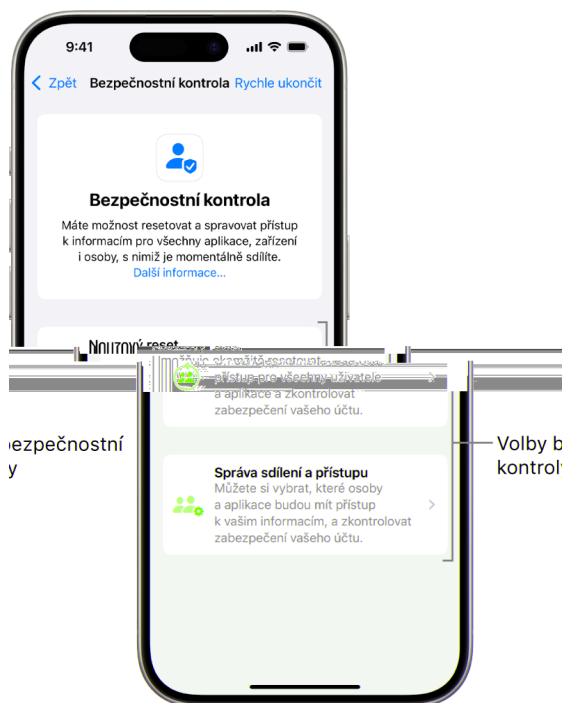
9:41

Zpět Bezpečnostní kontrola Rychle ukončit

Bezpečnostní kontrola

Máte možnost resetovat a spravovat přístup k informacím pro všechny aplikace, zařízení i osoby, s nimiž je momentálně sdílíte.
Další informace…

Nouzový reset

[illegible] přístup pro všechny uživatele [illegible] a aplikace a zkontrolovat zabezpečení vašeho účtu.

bezpečnostní
y

Volby b
kontrol

Správa sdílení a přístupu
Můžete si vybrat, které osoby a aplikace budou mít přístup k vašim informacím, a zkontrolovat zabezpečení vašeho účtu.